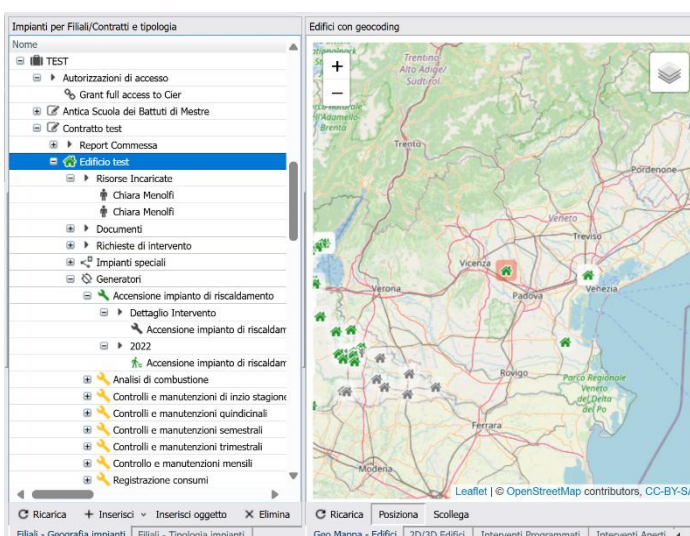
Impianti per Filiali/Contratti e tipologia

Nome

TEST

Autorizzazioni di accesso

Grant full access to Cier

Antica Scuola dei Battuti di Mestre

Contratto test

Report Commessa

Edificio test

Risorse Incaricate

Chiara Menolfi

Chiara Menolfi

Documenti

Richieste di intervento

Impianti speciali

Generatori

Accensione impianto di riscaldamento

Dettaglio Intervento

Accensione impianto di riscaldam

2022

Accensione impianto di riscaldam

Analisi di combustione

Controlli e manutenzioni di inizio stagione

Controlli e manutenzioni quindicinali

Controlli e manutenzioni semestrali

Controlli e manutenzioni trimestrali

Controllo e manutenzioni mensili

Registrazione consumi

Ricarica   Inserisci   Inserisci oggetto   Elimina

Filiali - Geografia impianti   Filiali - Tipologia impianti

Edifici con geocoding

+

−

Trentino Alto Adige/ Südtirol

Trento

Pordenone

Veneto

Treviso

Vicenza

Verona

Padova

Venezia

Rovigo

Parco Regionale Veneto del Delta del Po

Ferrara

Modena

Leaflet | © OpenStreetMap contributors, CC-BY-SA

Ricarica   Posiziona   Scollega

Geo Mappa - Edifici   2D/3D Edifici   Interventi Programmati   Interventi Aperti